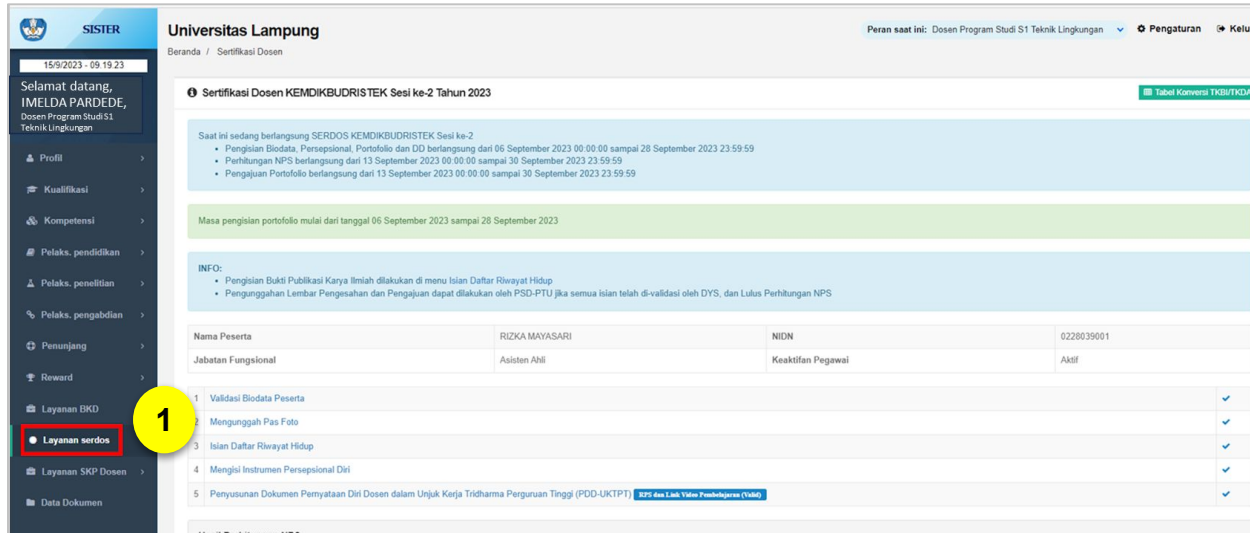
SISTER

15/9/2023 - 09.19.23

Selamat datang, IMELDA PARDEDE, Dosen Program Studi S1 Teknik Lingkungan

Profil
Kualifikasi
Kompetensi
Pelaks. pendidikan
Pelaks. penelitian
Pelaks. pengabdian
Penunjang
Reward
Layanan BKD
Layanan serdos
Layanan SKP Dosen
Data Dokumen

1

Universitas Lampung

Beranda / Sertifikasi Dosen

Peran saat ini: Dosen Program Studi S1 Teknik Lingkungan
Pengaturan
Kelu

Sertifikasi Dosen KEMDIKBUDRISTEK Sesi ke-2 Tahun 2023

Tabel Konversi TKBI/TKDA

Saat ini sedang berlangsung SERDOS KEMDIKBUDRISTEK Sesi ke-2
• Pengisian Biodata, Persepsional, Portofolio dan DD berlangsung dari 06 September 2023 00:00:00 sampai 28 September 2023 23:59:59
• Perhitungan NPS berlangsung dari 13 September 2023 00:00:00 sampai 30 September 2023 23:59:59
• Pengajuan Portofolio berlangsung dari 13 September 2023 00:00:00 sampai 30 September 2023 23:59:59

Masa pengisian portofolio mulai dari tanggal 06 September 2023 sampai 28 September 2023

INFO:
• Pengisian Bukti Publikasi Karya Ilmiah dilakukan di menu Isian Daftar Riwayat Hidup
• Pengunggahan Lembar Pengesahan dan Pengajuan dapat dilakukan oleh PSD-PTU jika semua isian telah di-validasi oleh DYS, dan Lulus Perhitungan NPS

| Nama Peserta | RIZKA MAYASARI | NIDN | 0228039001 |
|---|---|---|---|
| Jabatan Fungsional | Asisten Ahli | Keaktifan Pegawai | Aktif |

1 Validasi Biodata Peserta
2 Mengunggah Pas Foto
3 Isian Daftar Riwayat Hidup
4 Mengisi Instrumen Persepsional Diri
5 Penyusunan Dokumen Pernyataan Diri Dosen dalam Unjuk Kerja Tridharma Perguruan Tinggi (PDD-UKTPT) RPS dan Link Video Pembelajaran (Valid)